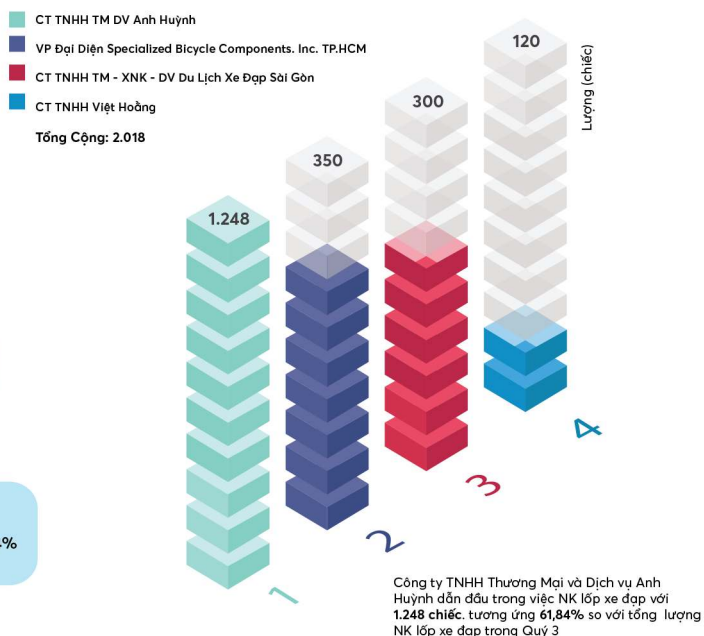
CT TNHH TM DV Anh Huỳnh
VP Đại Diện Specialized Bicycle Components. Inc. TP.HCM
CT TNHH TM - XNK - DV Du Lịch Xe Đạp Sài Gòn
CT TNHH Việt Hoằng
Tổng Cộng: 2.018

Lượng (chiếc)

120
300
350
1.248

%

1
2
3
4

Công ty TNHH Thương Mại và Dịch vụ Anh Huỳnh dẫn đầu trong việc NK lốp xe đạp với 1.248 chiếc, tương ứng 61,84% so với tổng lượng NK lốp xe đạp trong Quý 3